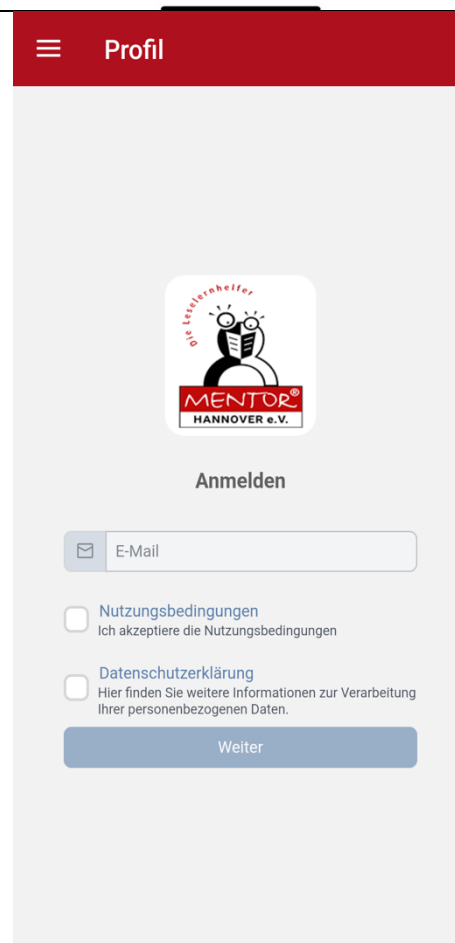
Profil

Die Leselernhelfer
MENTOR®
HANNOVER e.V.

Anmelden

E-Mail

Nutzungsbedingungen
Ich akzeptiere die Nutzungsbedingungen

Datenschutzerklärung
Hier finden Sie weitere Informationen zur Verarbeitung Ihrer personenbezogenen Daten.

Weiter